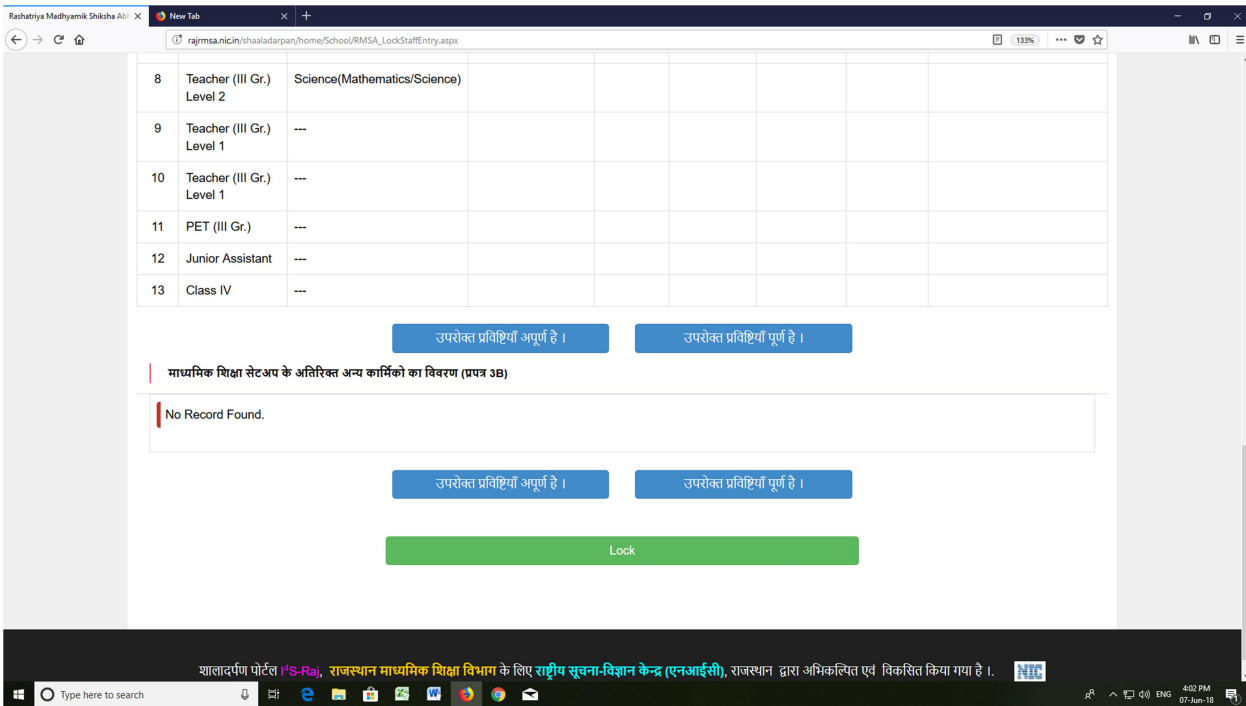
Rashatriya Madhyamik Shiksha Ab ×
New Tab ×
+
rajrmsa.nic.in/shaaladarpan/home/School/RMSA_LockStaffEntry.aspx
133%

| 8 | Teacher (III Gr.) Level 2 | Science(Mathematics/Science) | | | | | | |
|---|---|---|---|---|---|---|---|---|
| 9 | Teacher (III Gr.) Level 1 | --- | | | | | | |
| 10 | Teacher (III Gr.) Level 1 | --- | | | | | | |
| 11 | PET (III Gr.) | --- | | | | | | |
| 12 | Junior Assistant | --- | | | | | | |
| 13 | Class IV | --- | | | | | | |

उपरोक्त प्रविष्टियाँ अपूर्ण है ।
उपरोक्त प्रविष्टियाँ पूर्ण है ।

माध्यमिक शिक्षा सेटअप के अतिरिक्त अन्य कार्मिको का विवरण (प्रपत्र 3B)

No Record Found.

उपरोक्त प्रविष्टियाँ अपूर्ण है ।
उपरोक्त प्रविष्टियाँ पूर्ण है ।

Lock

शालादर्पण पोर्टल I⁴S-Raj, राजस्थान माध्यमिक शिक्षा विभाग के लिए राष्ट्रीय सूचना-विज्ञान केन्द्र (एनआईसी), राजस्थान द्वारा अभिकल्पित एवं विकसित किया गया है ।. NIC

Type here to search
ENG 4:02 PM 07-Jun-18